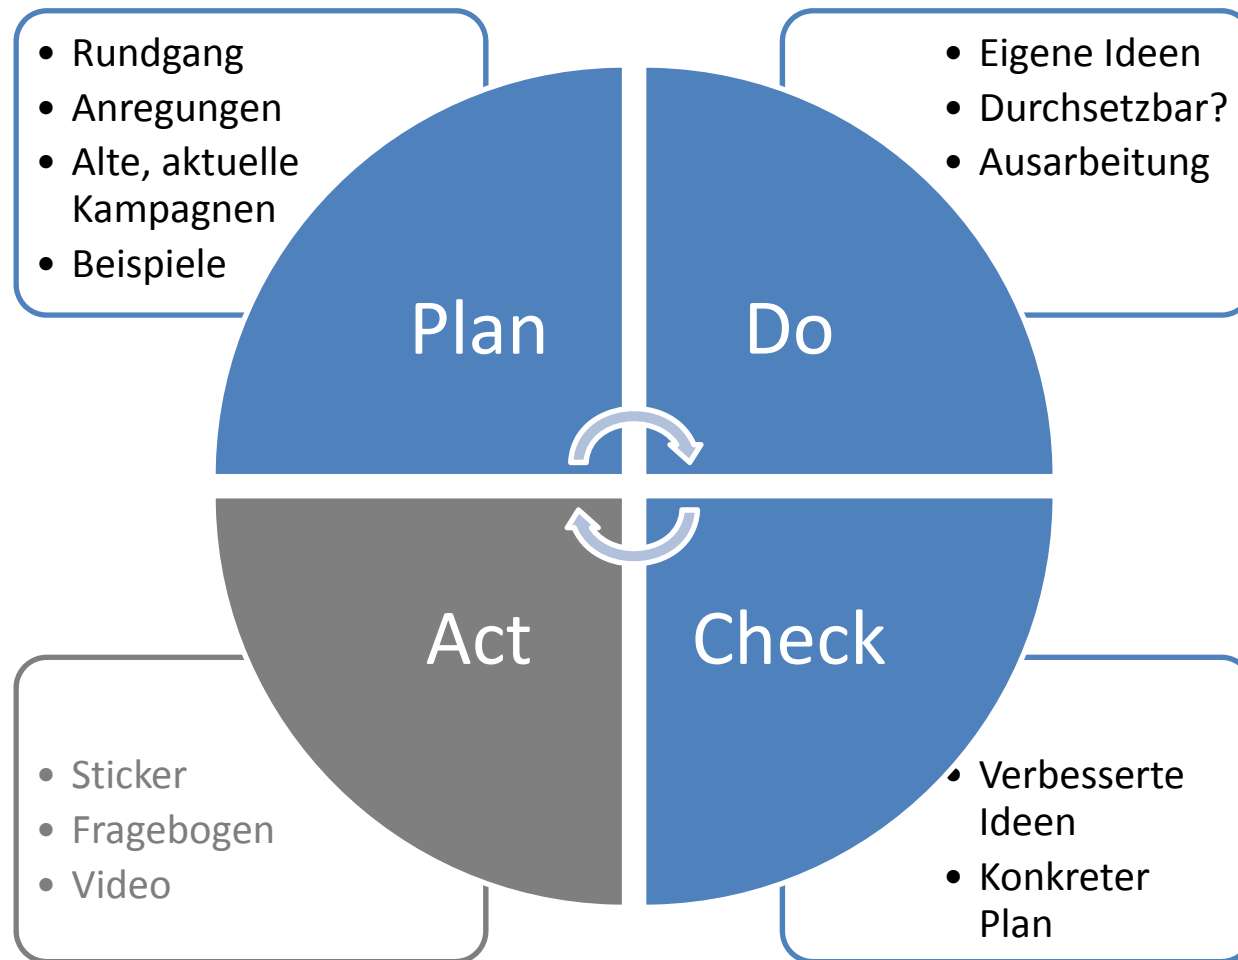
- Rundgang
- Anregungen
- Alte, aktuelle Kampagnen
- Beispiele

- Eigene Ideen
- Durchsetzbar?
- Ausarbeitung

Plan

Do

Act

Check

- Sticker
- Fragebogen
- Video

- Verbesserte Ideen
- Konkreter Plan